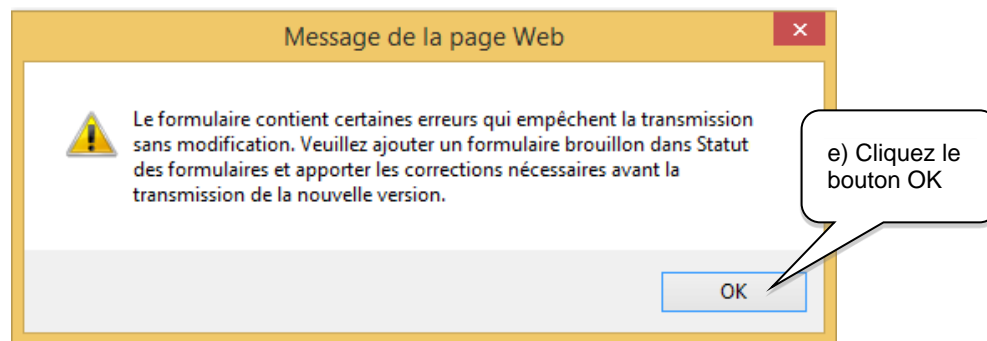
Message de la page Web

×

Le formulaire contient certaines erreurs qui empêchent la transmission sans modification. Veuillez ajouter un formulaire brouillon dans Statut des formulaires et apporter les corrections nécessaires avant la transmission de la nouvelle version.

e) Cliquez le bouton OK

OK